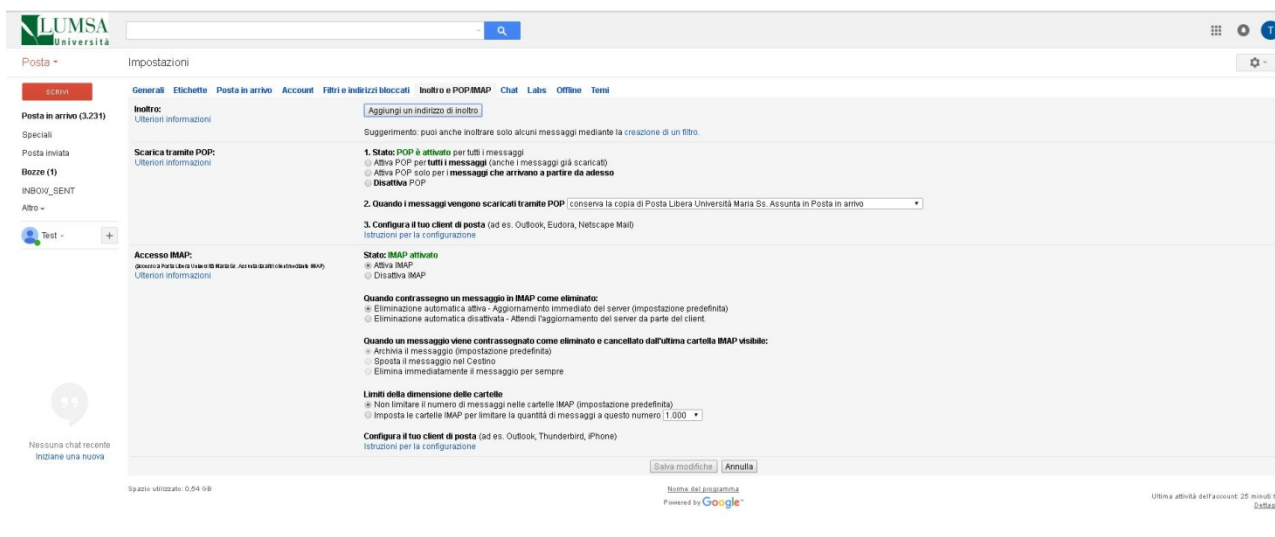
LUMSA Università

Posta ▾

Impostazioni

SCRIVI

Posta in arrivo (3.231)
Speciali
Posta inviata
Bozze (1)
INBOX_SENT
Altro ▾

Test ▾

Nessuna chat recente
Iniziane una nuova

Generali Etichette Posta in arrivo Account Filtri e indirizzi bloccati Inoltro e POP/IMAP Chat Labs Offline Temi

Inoltro:
Ulteriori informazioni

Aggiungi un indirizzo di inoltro

Suggerimento: puoi anche inoltrare solo alcuni messaggi mediante la creazione di un filtro.

Scarica tramite POP:
Ulteriori informazioni

1. Stato: POP è attivato per tutti i messaggi
Attiva POP per tutti i messaggi (anche i messaggi già scaricati)
Attiva POP solo per i messaggi che arrivano a partire da adesso
Disattiva POP

2. Quando i messaggi vengono scaricati tramite POP conserva la copia di Posta Libera Università Maria Ss. Assunta in Posta in arrivo

3. Configura il tuo client di posta (ad es. Outlook, Eudora, Netscape Mail)
Istruzioni per la configurazione

Accesso IMAP:
(accesso a Posta Libera Università Maria Ss. Assunta da altri client mediante IMAP)
Ulteriori informazioni

Stato: IMAP attivato
Attiva IMAP
Disattiva IMAP

Quando contrassegno un messaggio in IMAP come eliminato:
Eliminazione automatica attiva - Aggiornamento immediato del server (impostazione predefinita)
Eliminazione automatica disattivata - Attendi l'aggiornamento del server da parte del client.

Quando un messaggio viene contrassegnato come eliminato e cancellato dall'ultima cartella IMAP visibile:
Archivia il messaggio (impostazione predefinita)
Sposta il messaggio nel Cestino
Elimina immediatamente il messaggio per sempre

Limiti della dimensione delle cartelle
Non limitare il numero di messaggi nelle cartelle IMAP (impostazione predefinita)
Imposta le cartelle IMAP per limitare la quantità di messaggi a questo numero 1.000

Configura il tuo client di posta (ad es. Outlook, Thunderbird, iPhone)
Istruzioni per la configurazione

Salva modifiche Annulla

Spazio utilizzato: 0,54 GB

Nome del programma
Powered by Google

Ultima attività dell'account: 25 minuti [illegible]
Dettag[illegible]